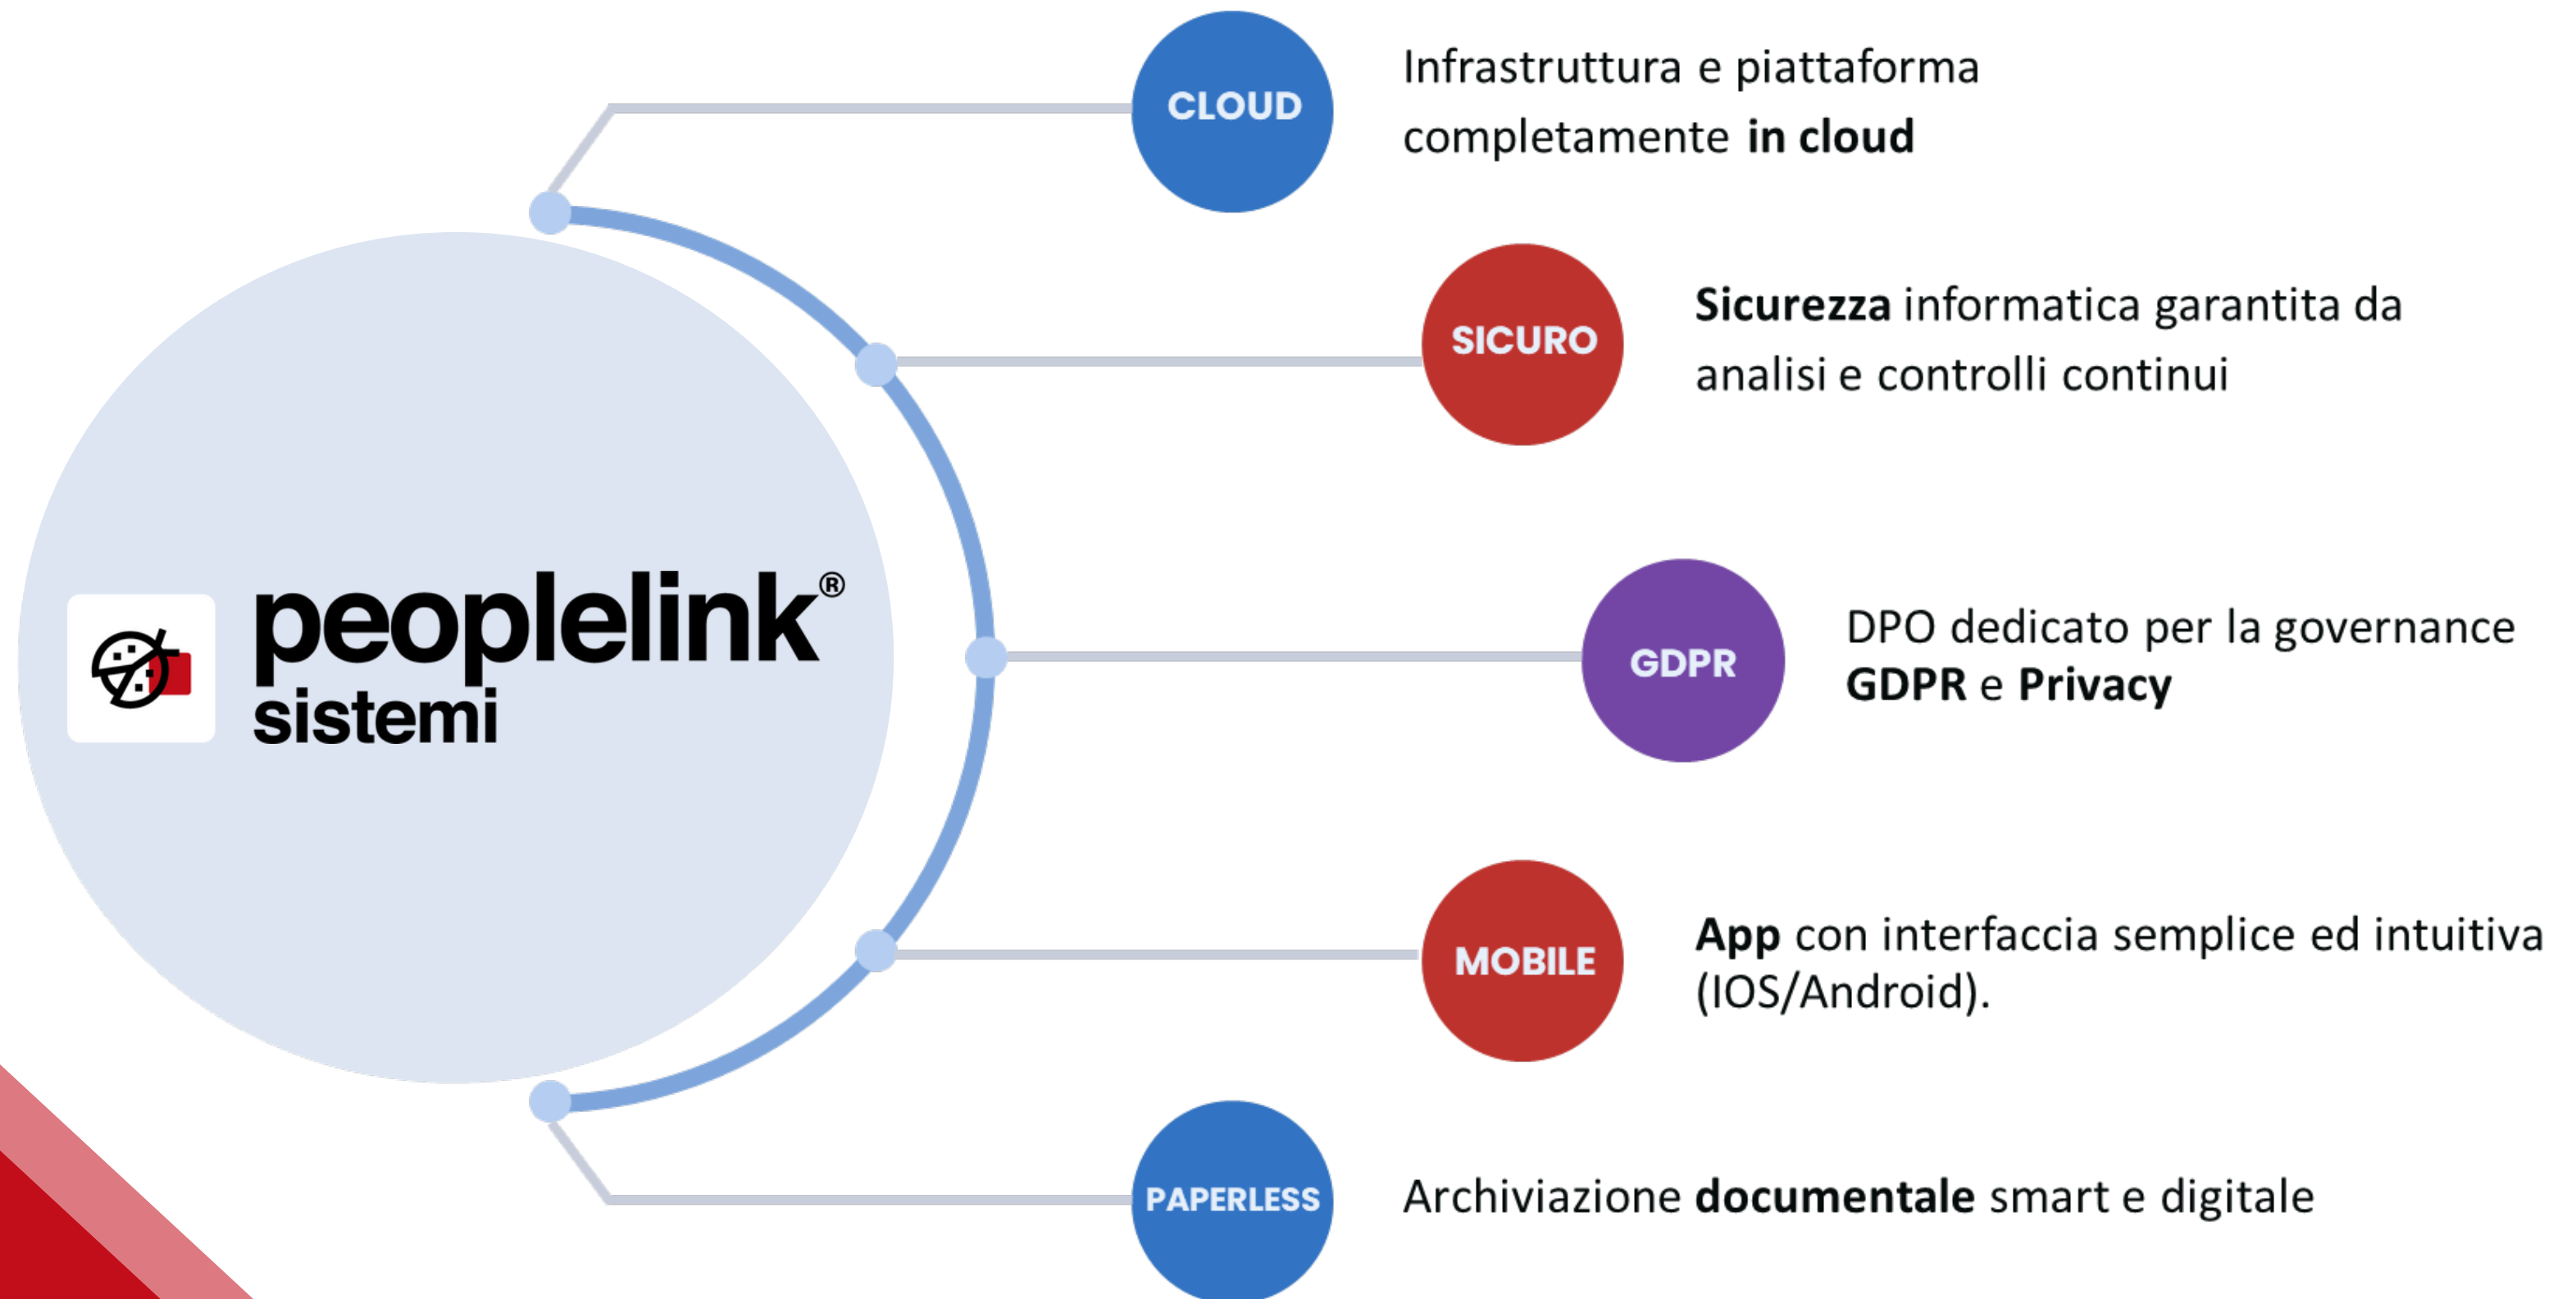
peoplelink®
sistemi

CLOUD

Infrastruttura e piattaforma completamente **in cloud**

SICURO

**Sicurezza** informatica garantita da analisi e controlli continui

GDPR

DPO dedicato per la governance **GDPR** e **Privacy**

MOBILE

**App** con interfaccia semplice ed intuitiva (IOS/Android).

PAPERLESS

Archiviazione **documentale** smart e digitale